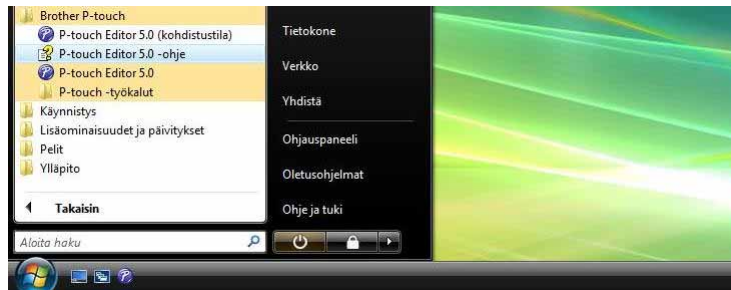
Brother P-touch
P-touch Editor 5.0 (kohdistustila)
P-touch Editor 5.0 -ohje
P-touch Editor 5.0
P-touch -työkalut
Käynnistys
Lisäominaisuudet ja päivitykset
Pelit
Ylläpito
Takaisin
Aloita haku

Tietokone
Verkko
Yhdistä
Ohjauspaneeli
Oletusohjelmat
Ohje ja tuki